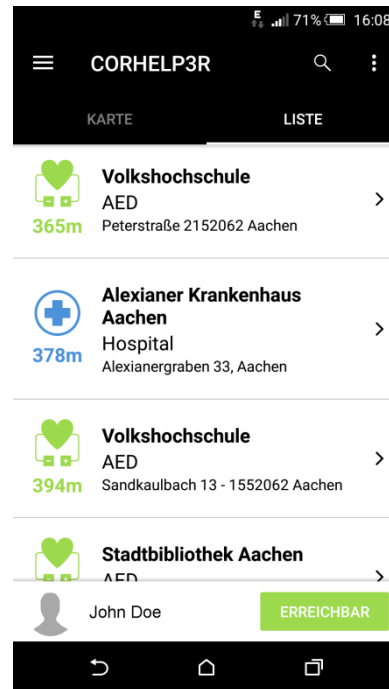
E 71% 16:08

CORHELP3R

KARTE LISTE

365m
Volkshochschule
AED
Peterstraße 2152062 Aachen

378m
Alexianer Krankenhaus Aachen
Hospital
Alexianergraben 33, Aachen

394m
Volkshochschule
AED
Sandkaulbach 13 - 1552062 Aachen

Stadtbibliothek Aachen
AED

John Doe
ERREICHBAR